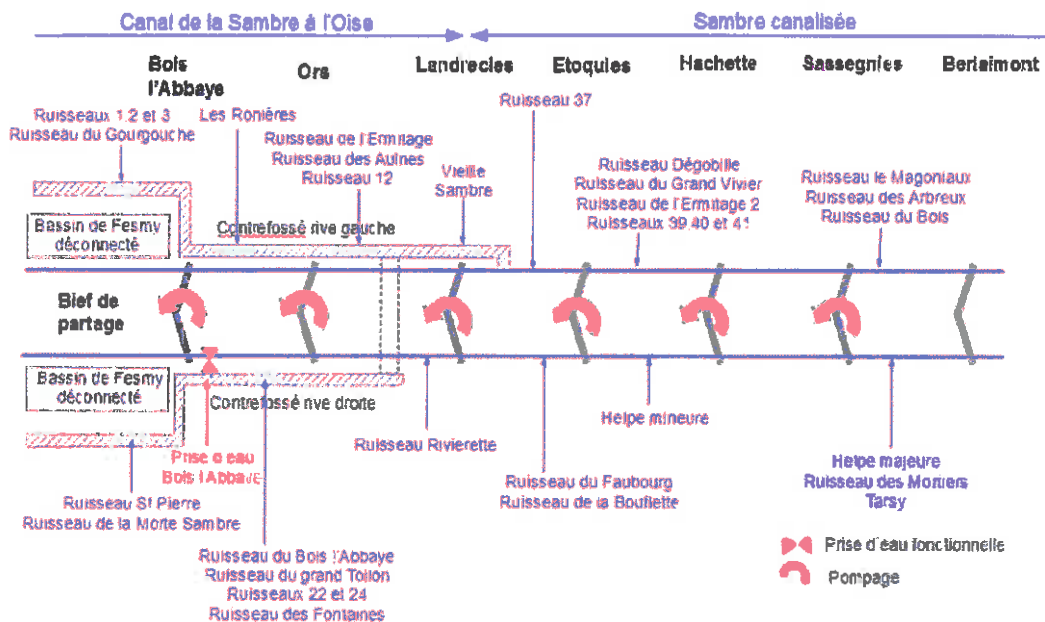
Canal de la Sambre à l'Oise

Sambre canalisée

Bois l'Abbaye

Ors

Landrecies

Etoquies

Hachette

Sassegnies

Berlaimont

Ruisseaux 1,2 et 3
Ruisseau du Gourgouche

Les Ronières

Ruisseau de l'Ermitage
Ruisseau des Aulnes
Ruisseau 12

Vieille Sambre

Ruisseau 37

Ruisseau Dégobille
Ruisseau du Grand Vivier
Ruisseau de l'Ermitage 2
Ruisseaux 39,40 et 41

Ruisseau le Magoniaux
Ruisseau des Arbreux
Ruisseau du Bois

Bassin de Fesmy déconnecté

Contrefossé rive gauche

Bief de partage

Bassin de Fesmy déconnecté

Contrefossé rive droite

Ruisseau Rivierette

Helpe mineure

Prise d'eau Bois l'Abbaye

Ruisseau du Faubourg
Ruisseau de la Boulette

Helpe majeure
Ruisseau des Mortiers
Tarsy

Ruisseau St Pierre
Ruisseau de la Morte Sambre

Ruisseau du Bois l'Abbaye
Ruisseau du grand Toilon
Ruisseaux 22 et 24
Ruisseau des Fontaines

Prise d'eau fonctionnelle

Pompage